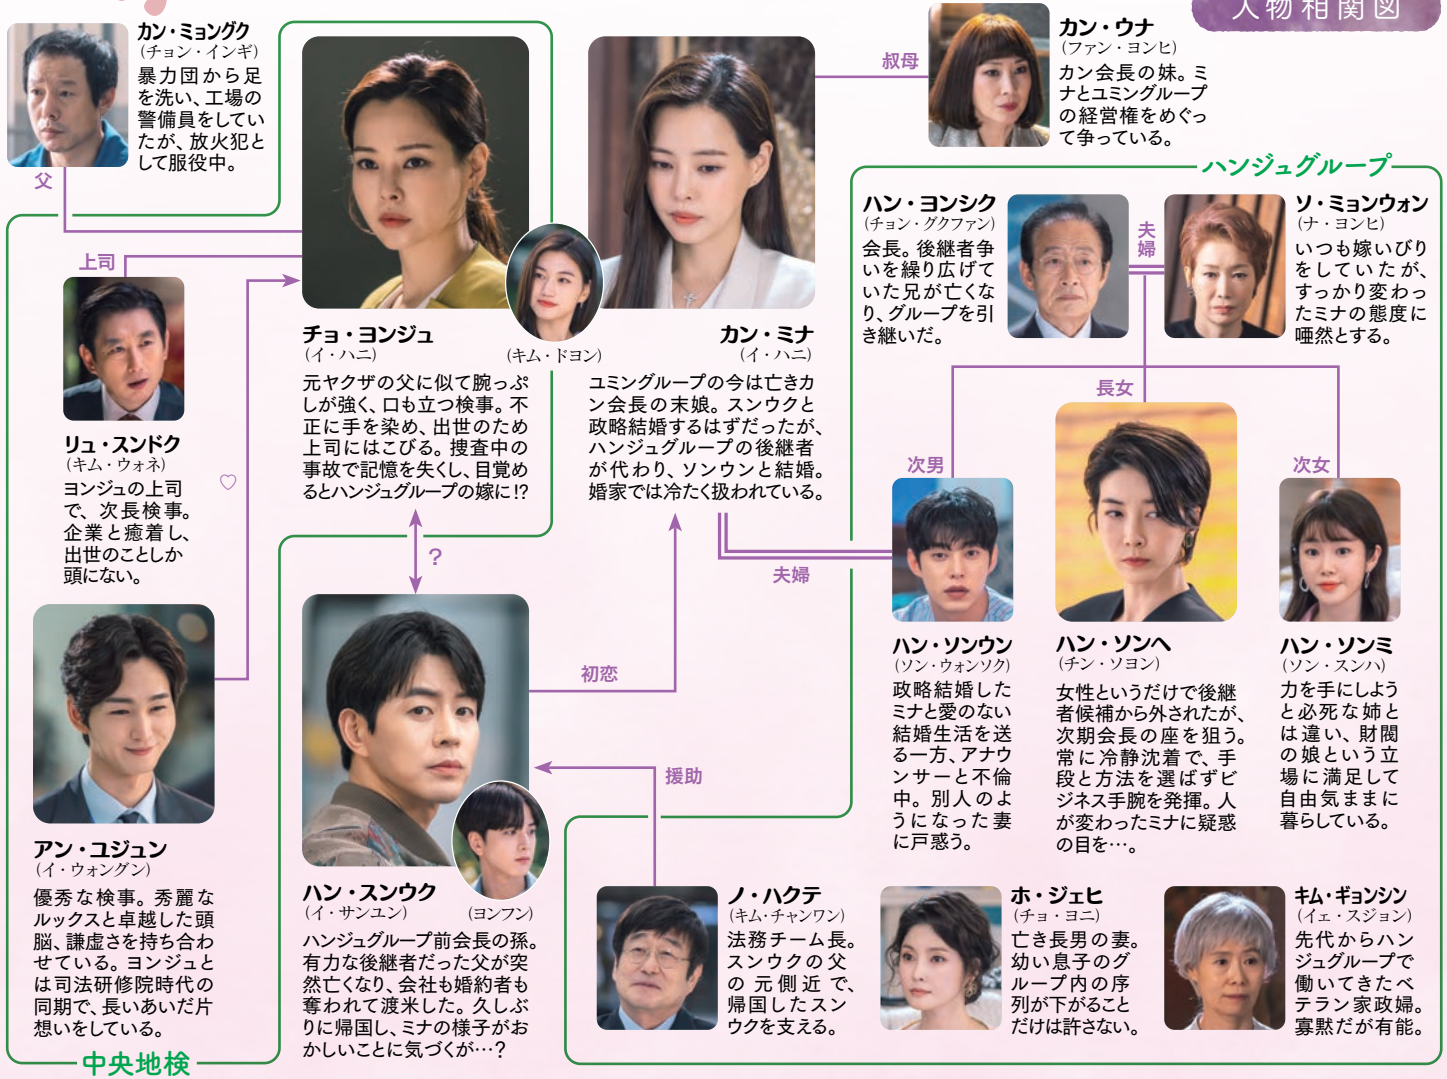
人物相関図

カン・ミョングク
(チョン・インギ)
暴力団から足を洗い、工場の警備員をしていたが、放火犯として服役中。

父

上司

リュ・スンドク
(キム・ウォネ)
ヨンジュの上司で、次長検事。企業と癒着し、出世のことしか頭にない。

♡

アン・ユジュン
(イ・ウォングン)
優秀な検事。秀麗なルックスと卓越した頭脳、謙虚さを持ち合わせている。ヨンジュとは司法研修院時代の同期で、長いあいだ片想いをしている。

中央地検

チョ・ヨンジュ
(イ・ハニ)
(キム・ドヨン)
元ヤクザの父に似て腕っぷしが強く、口も立つ検事。不正に手を染め、出世のため上司にはこびる。捜査中の事故で記憶を失くし、目覚めるとハンジュグループの嫁に!?

?

カン・ミナ
(イ・ハニ)
ユミングループの今は亡きカン会長の末娘。スンウクと政略結婚するはずだったが、ハンジュグループの後継者が代わり、ソンウンと結婚。婚家では冷たく扱われている。

叔母

カン・ウナ
(ファン・ヨンヒ)
カン会長の妹。ミナとユミングループの経営権をめぐって争っている。

夫婦

初恋

援助

ハン・スンウク
(イ・サンユン)
(ヨンフン)
ハンジュグループ前会長の孫。有力な後継者だった父が突然亡くなり、後継者も婚約者も奪われて渡米した。久しぶりに帰国し、ミナの様子がおかしいことに気づくが…?

ハンジュグループ

ハン・ヨンシク
(チョン・グクファン)
会長。後継者争いを繰り広げていた兄が亡くなり、グループを引き継いだ。

夫婦

ソ・ミョンウォン
(ナ・ヨンヒ)
いつも嫁いびりをしていたが、すっかり変わったミナの態度に唖然とする。

長女

次男

次女

ハン・ソンウン
(ソン・ウォンソク)
政略結婚したミナと愛のない結婚生活を送る一方、アナウンサーと不倫中。別人のようになった妻に戸惑う。

ハン・ソンヘ
(チン・ソヨン)
女性というだけで後継者候補から外されたが、次期会長の座を狙う。常に冷静沈着で、手段と方法を選ばずビジネス手腕を発揮。人が変わったミナに疑惑の目を…。

ハン・ソンミ
(ソン・スンハ)
力を手にしようと必死な姉とは違い、財閥の娘という立場に満足して自由気ままに暮らしている。

ノ・ハクテ
(キム・チャンワン)
法務チーム長。スンウクの父の元側近で、帰国したスンウクを支える。

ホ・ジェヒ
(チョ・ヨニ)
亡き長男の妻。幼い息子のグループ内の序列が下がることだけは許さない。

キム・ギョンシン
(イェ・スジョン)
先代からハンジュグループで働いてきたベテラン家政婦。寡黙だが有能。